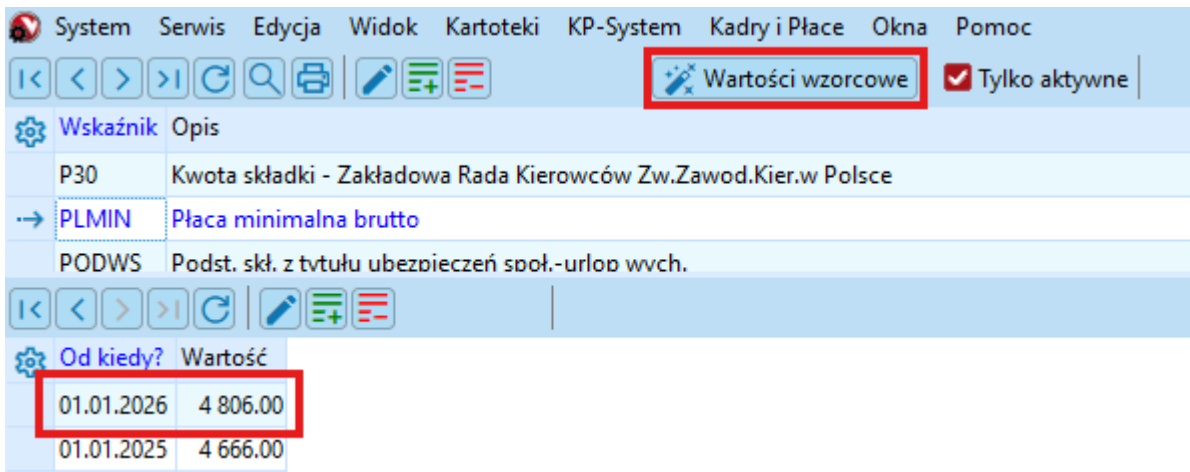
System Serwis Edycja Widok Kartoteki KP-System Kadry i Płace Okna Pomoc

Wartości wzorcowe
Tylko aktywne

| Wskaźnik | Opis |
|---|---|
| P30 | Kwota składki - Zakładowa Rada Kierowców Zw.Zawod.Kier.w Polsce |
| PLMIN | Płaca minimalna brutto |
| PODWS | Podst. skł. z tytułu ubezpieczeń społ.-urlop wych. |

| Od kiedy? | Wartość |
|---|---|
| 01.01.2026 | 4 806.00 |
| 01.01.2025 | 4 666.00 |